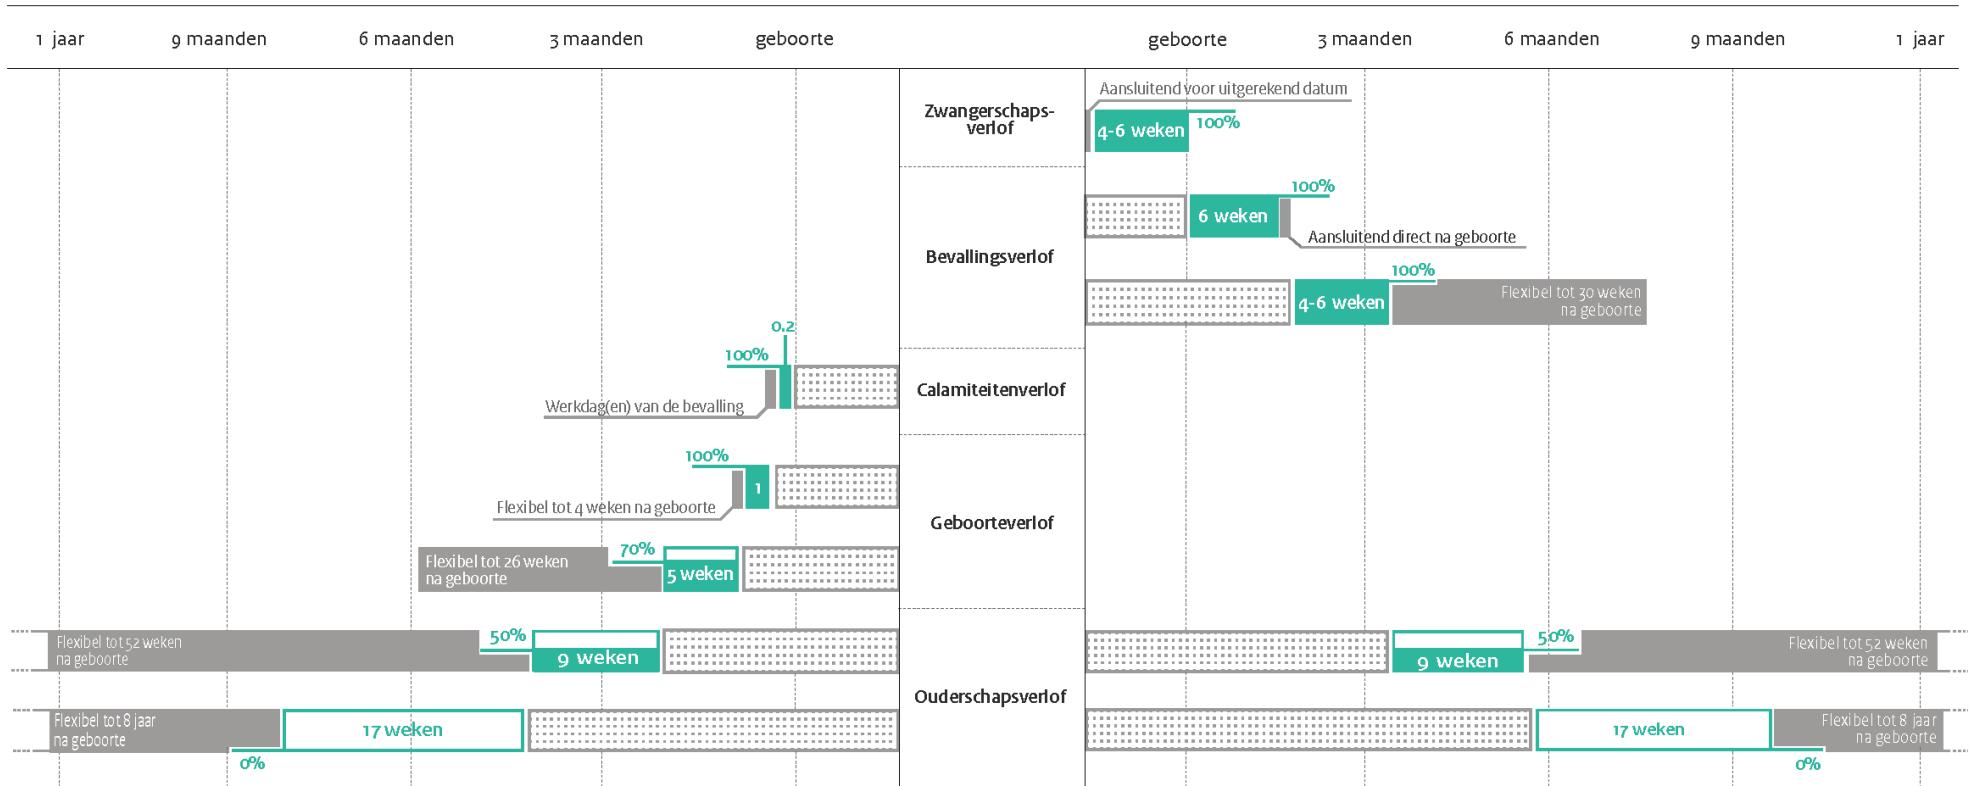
1 jaar
9 maanden
6 maanden
3 maanden
geboorte

geboorte
3 maanden
6 maanden
9 maanden
1 jaar

Zwangerschapsverlof

Aansluitend voor uitgerekend datum
4-6 weken
100%

Bevallingsverlof

100%
6 weken
Aansluitend direct na geboorte

100%
4-6 weken
Flexibel tot 30 weken na geboorte

Calamiteitenverlof

0.2
100%
Werkdag(en) van de bevalling

Geboorteverlof

100%
1
Flexibel tot 4 weken na geboorte

Flexibel tot 26 weken na geboorte
70%
5 weken

Ouderschapsverlof

Flexibel tot 52 weken na geboorte
50%
9 weken

9 weken
50%
Flexibel tot 52 weken na geboorte

Flexibel tot 8 jaar na geboorte
17 weken
0%

17 weken
Flexibel tot 8 jaar na geboorte
0%